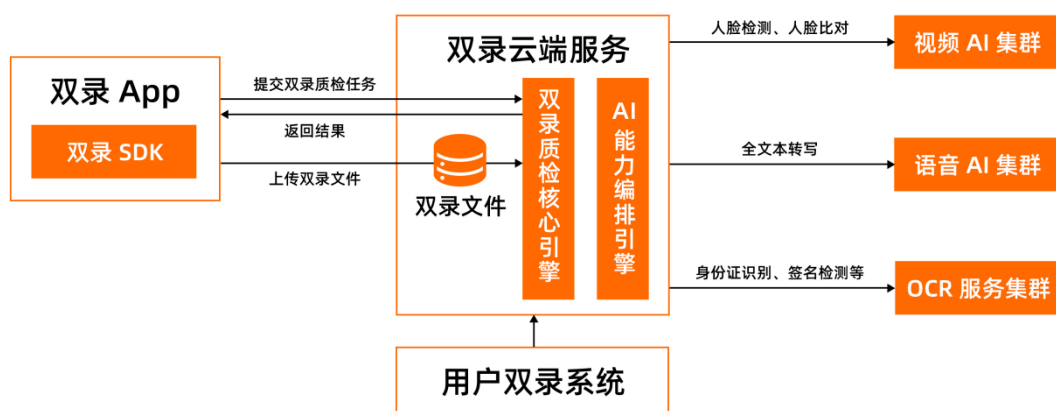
双录 App

双录 SDK

提交双录质检任务

返回结果

上传双录文件

双录云端服务

双录文件

双录质检核心引擎

AI 能力编排引擎

人脸检测、人脸比对

视频 AI 集群

全文本转写

语音 AI 集群

身份证识别、签名检测等

OCR 服务集群

用户双录系统